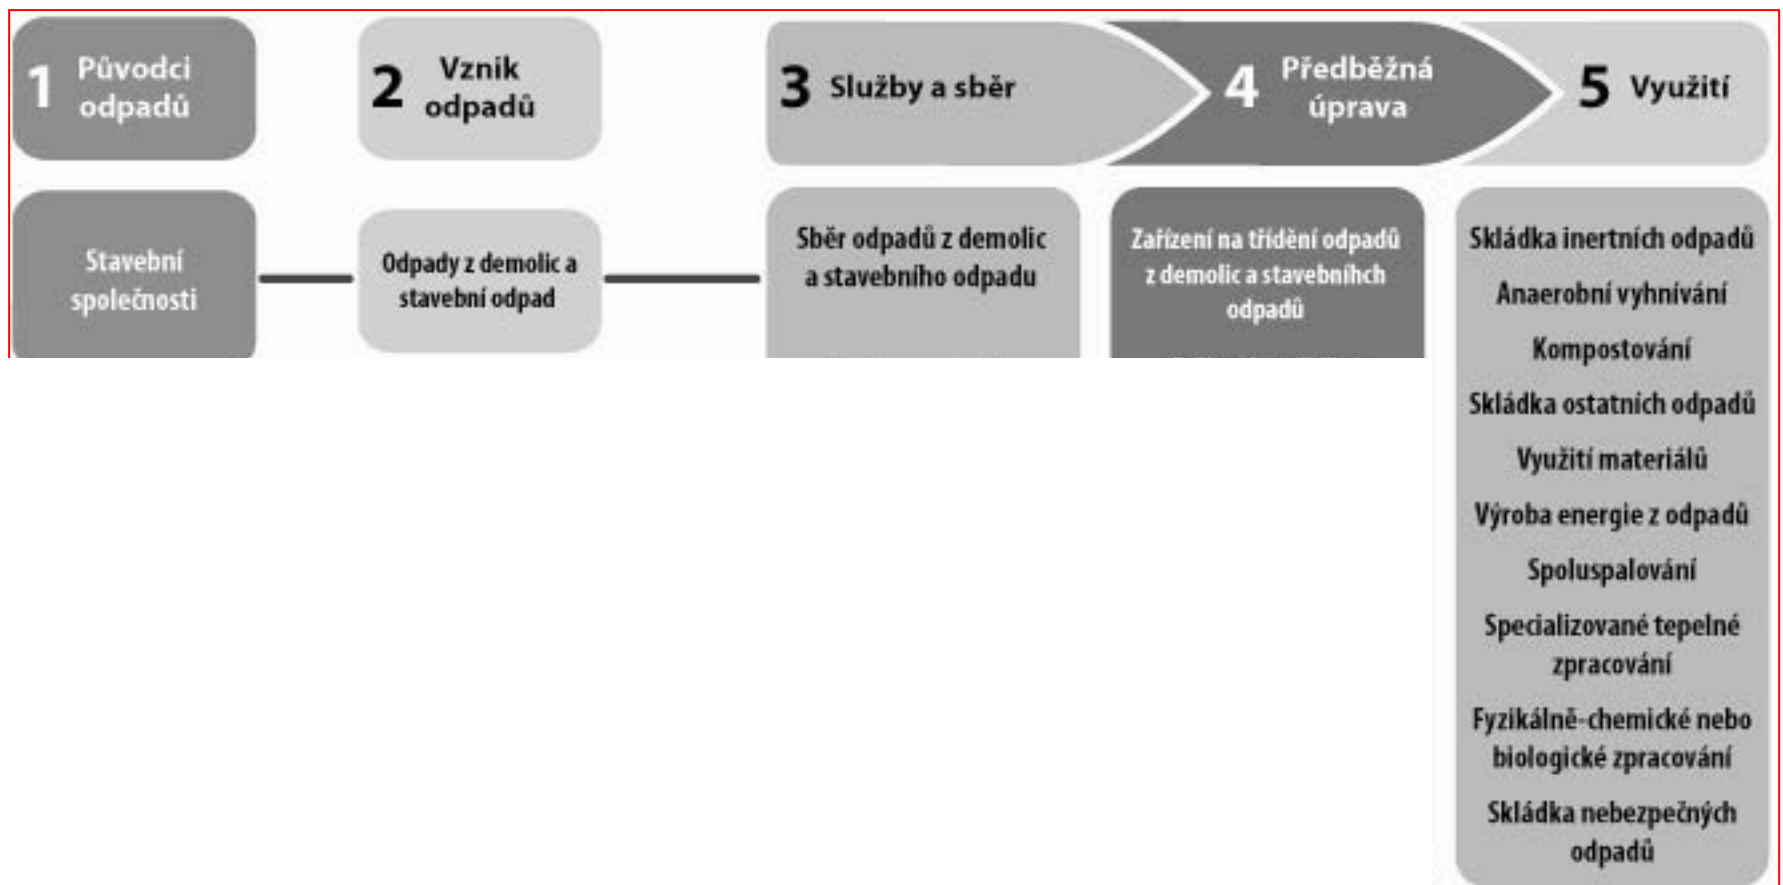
1 Původci odpadů

2 Vznik odpadů

3 Služby a sběr

4 Předběžná úprava

5 Využití

Stavební společnosti

Odpady z demolic a stavební odpad

Sběr odpadů z demolic a stavebního odpadu

Zařízení na třídění odpadů z demolic a stavebních odpadů

Skládka inertních odpadů

Anaerobní vyhnívání

Kompostování

Skládka ostatních odpadů

Využití materiálů

Výroba energie z odpadů

Spoluspalování

Specializované tepelné zpracování

Fyzikálně-chemické nebo biologické zpracování

Skládka nebezpečných odpadů